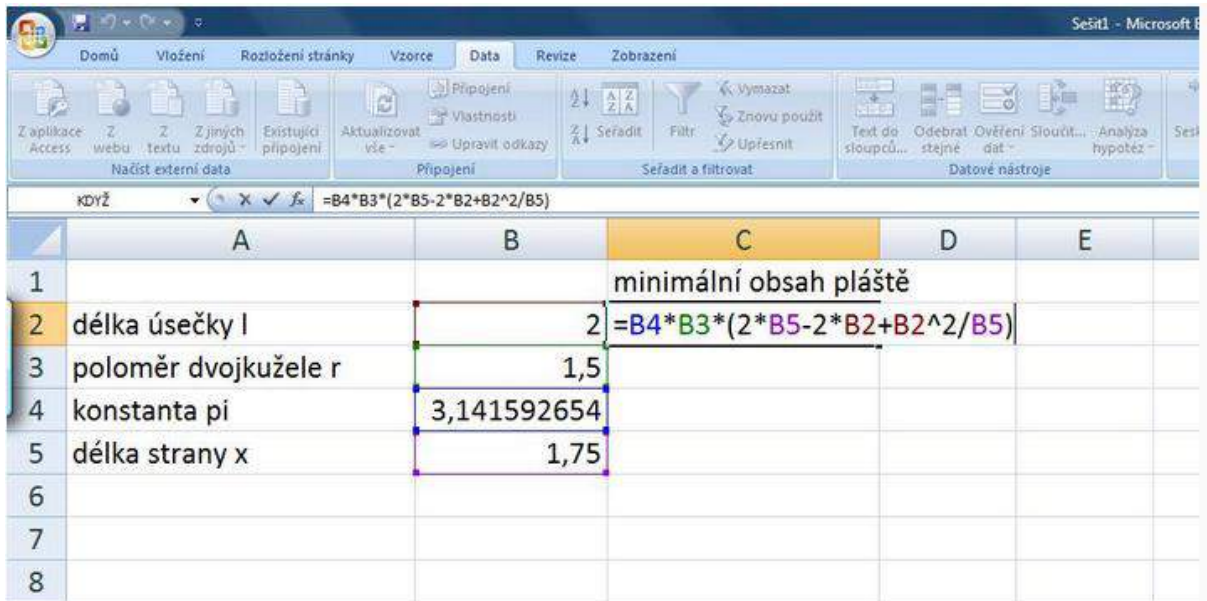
Sešit1 - Microsoft E

Domů Vložení Rozložení stránky Vzorce Data Revize Zobrazení

Z aplikace Access Z webu Z textu Z jiných zdrojů Existující připojení
Načíst externí data
Aktualizovat vše
Připojení Vlastnosti Upravit odkazy
Připojení
Seřadit Filtr Vymazat Znovu použít Upřesnit
Seřadit a filtrovat
Text do sloupců... Odebrat stejné Ověření dat Sloučit... Analýza hypotéz
Datové nástroje
Sesk

KDYŽ =B4*B3*(2*B5-2*B2+B2^2/B5)

| | A | B | C | D | E |
|---|---|---|---|---|---|
| 1 | | | minimální obsah pláště | | |
| 2 | délka úsečky l | 2 | =B4*B3*(2*B5-2*B2+B2^2/B5) | | |
| 3 | poloměr dvojkužele r | 1,5 | | | |
| 4 | konstanta pi | 3,141592654 | | | |
| 5 | délka strany x | 1,75 | | | |
| 6 | | | | | |
| 7 | | | | | |
| 8 | | | | | |